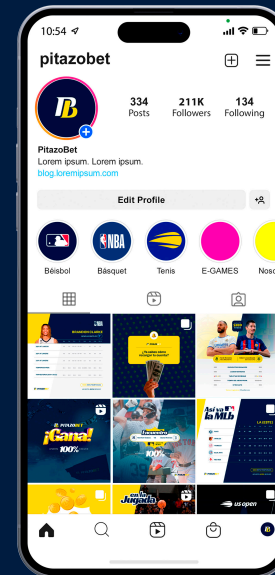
10:54

pitazobet

PB

334 Posts

211K Followers

134 Following

PitazoBet

Lorem ipsum. Lorem ipsum.

blog.loremipsum.com

Edit Profile

MLB

NBA

Béisbol

Básquet

Tenis

E-GAMES

Nos

¡Gana!

100%

100%

Así va la MLB

en la Jugada

us open